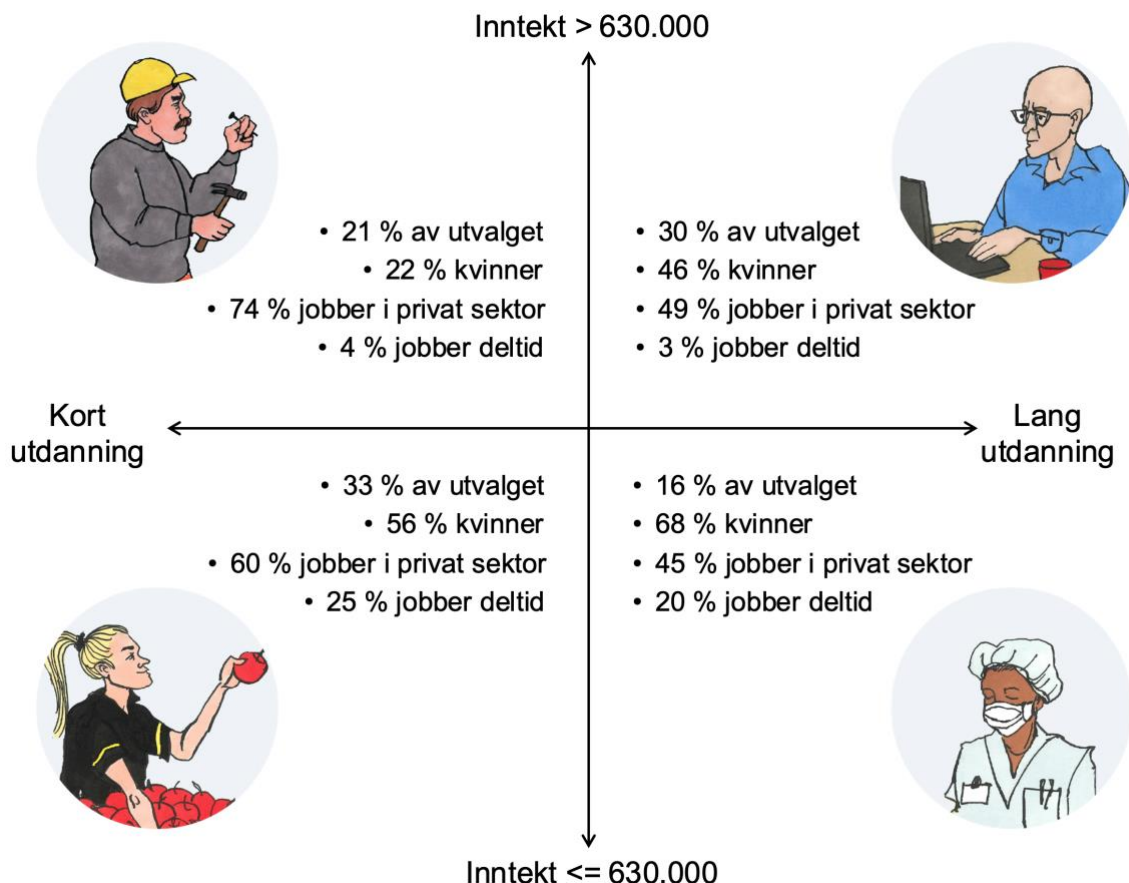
Inntekt > 630.000

• 21 % av utvalget
• 22 % kvinner
• 74 % jobber i privat sektor
• 4 % jobber deltid

• 30 % av utvalget
• 46 % kvinner
• 49 % jobber i privat sektor
• 3 % jobber deltid

Kort utdanning

Lang utdanning

• 33 % av utvalget
• 56 % kvinner
• 60 % jobber i privat sektor
• 25 % jobber deltid

• 16 % av utvalget
• 68 % kvinner
• 45 % jobber i privat sektor
• 20 % jobber deltid

Inntekt <= 630.000